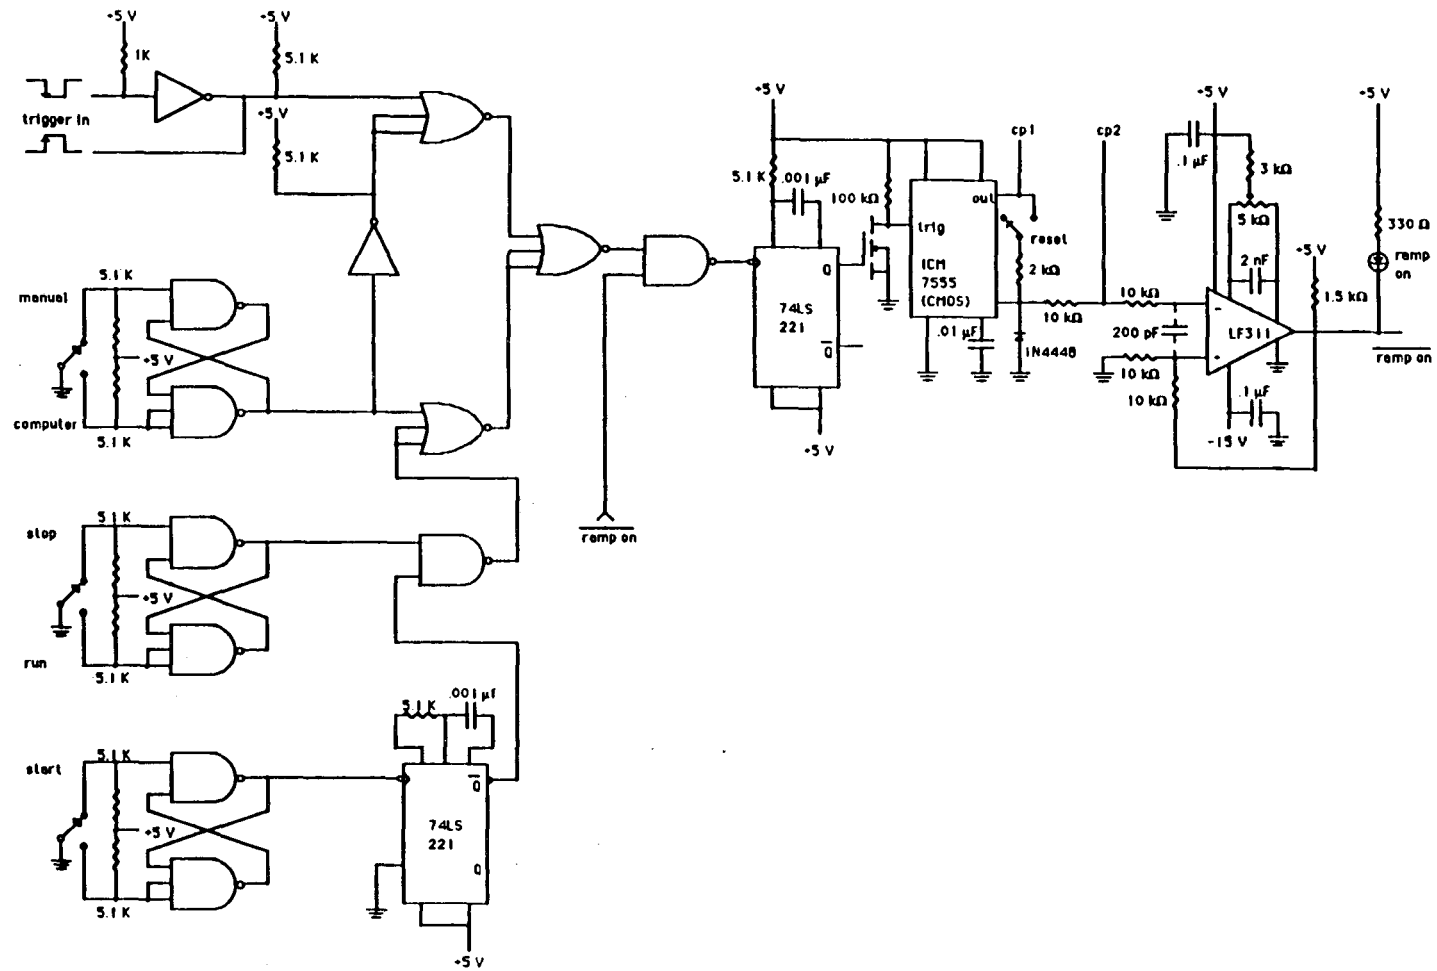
+5 V
1K
+5 V
5.1 K
+5 V
5.1 K
trigger in
manual
5.1 K
+5 V
computer
5.1 K
stop
5.1 K
+5 V
run
5.1 K
start
5.1 K
+5 V
5.1 K
5.1 K
.001 µf
$\overline{Q}$
74LS
221
Q
+5 V
$\overline{\text{ramp on}}$
+5 V
5.1 K
.001 µF
Q
74LS
221
$\overline{Q}$
+5 V
100 kΩ
trig
ICM
7555
(CMOS)
out
.01 µF
cp1
reset
2 kΩ
1N4448
cp2
10 kΩ
10 kΩ
200 pF
10 kΩ
10 kΩ
+5 V
.1 µF
3 kΩ
5 kΩ
2 nF
LF311
.1 µF
-15 V
+5 V
1.5 kΩ
+5 V
330 Ω
ramp
on
$\overline{\text{ramp on}}$